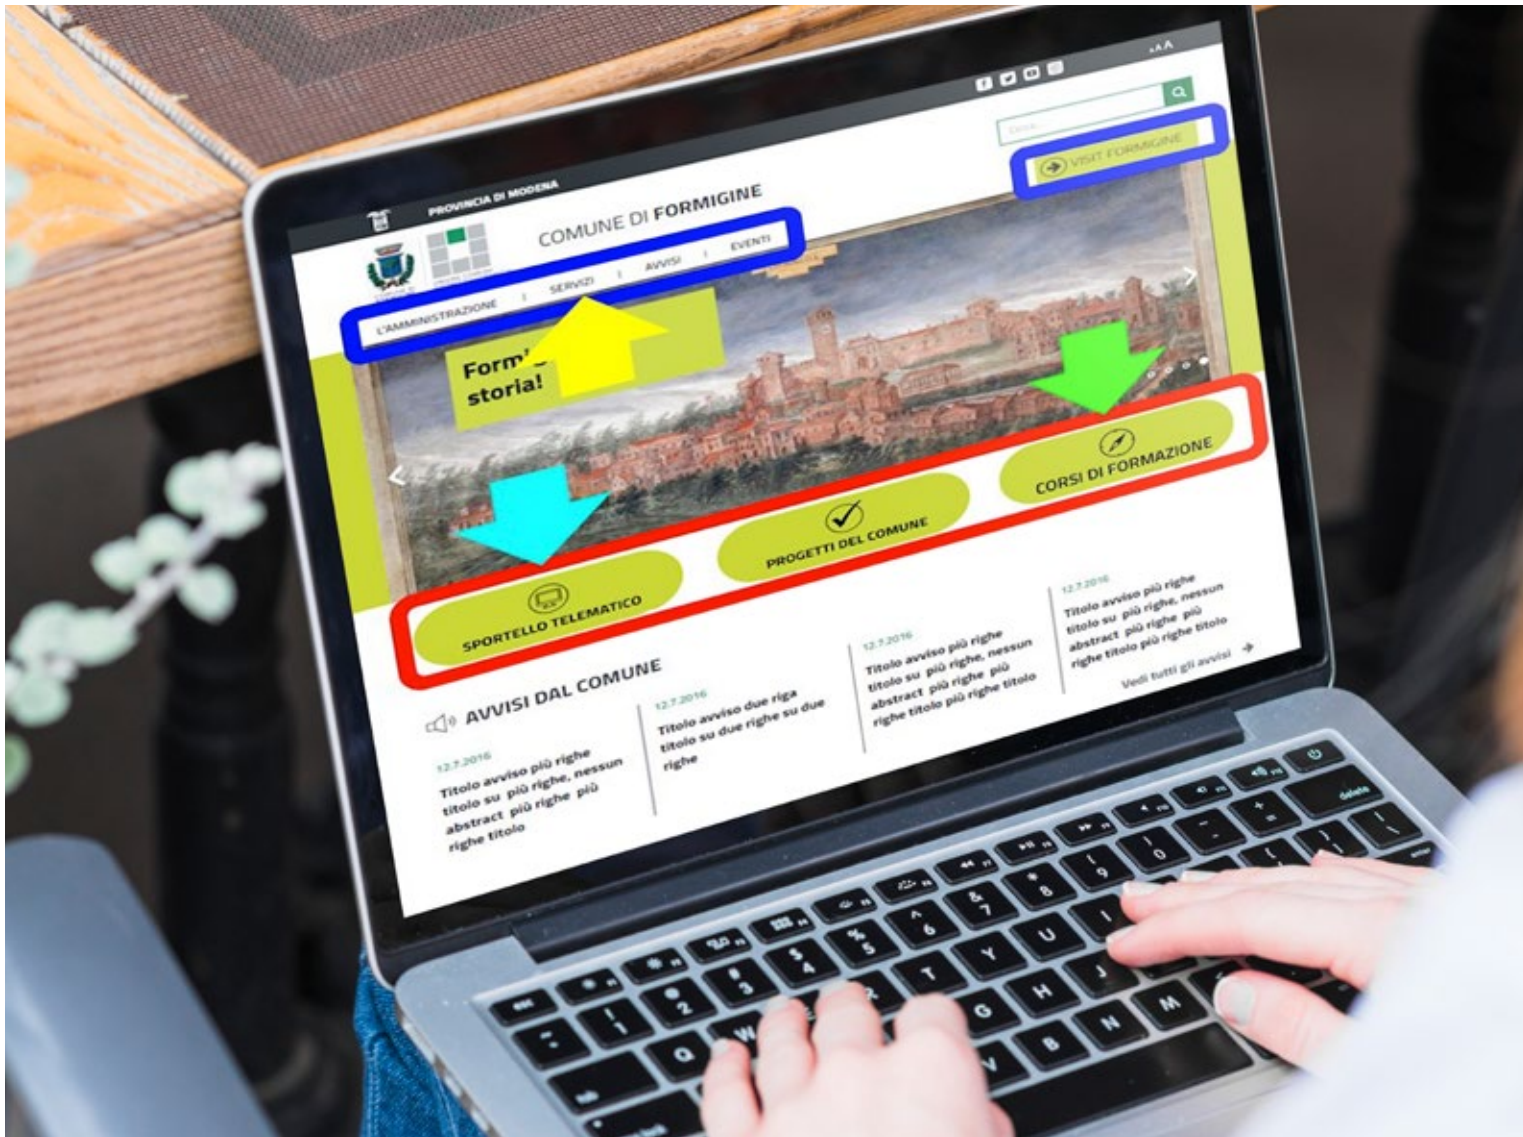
aA

Cerca

VISIT FORMIGINE

PROVINCIA DI MODENA

COMUNE DI FORMIGINE

L'AMMINISTRAZIONE | SERVIZI | AVVISI | EVENTI

Form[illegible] storia!

SPORTELLO TELEMATICO

PROGETTI DEL COMUNE

CORSI DI FORMAZIONE

AVVISI DAL COMUNE

12.7.2016
Titolo avviso più righe titolo su più righe, nessun abstract più righe più righe titolo

12.7.2016
Titolo avviso due riga titolo su due righe su due righe

12.7.2016
Titolo avviso più righe titolo su più righe, nessun abstract più righe più righe titolo più righe titolo

12.7.2016
Titolo avviso più righe titolo su più righe, nessun abstract più righe più righe titolo più righe titolo

Vedi tutti gli avvisi